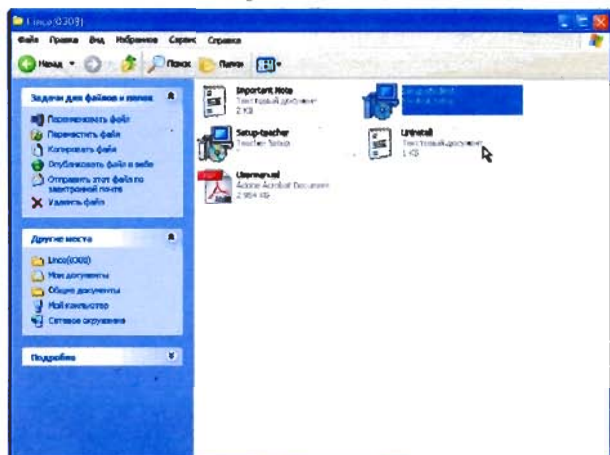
Linco (G:\)

Файл Правка Вид Избранное Сервис Справка

Назад Поиск Папки

Задачи для файлов и папок

Переименовать файл
Переместить файл
Копировать файл
Опубликовать файл в вебе
Отправить этот файл по электронной почте
Удалить файл

Другие места

Linco(G:\)
Мои документы
Общие документы
Мой компьютер
Сетевое окружение

Подробно

Important Note
Текстовый документ
2 КБ

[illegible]

Setup-teacher
Teacher Setup

Uninstall
Текстовый документ
1 КБ

Usermanual
Adobe Acrobat Document
2 984 КБ